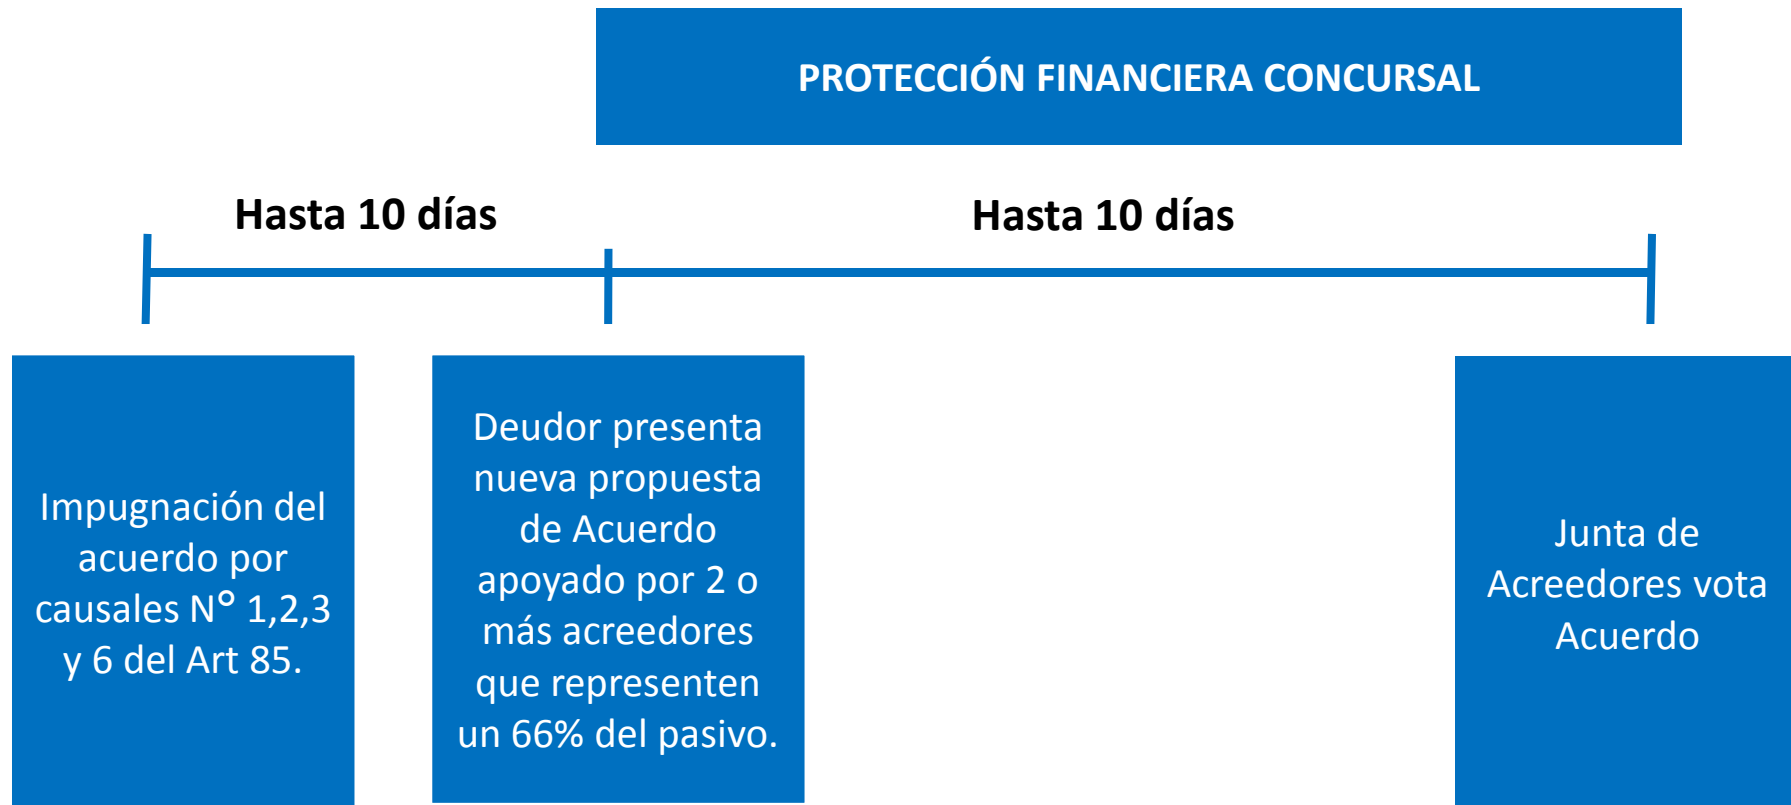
PROTECCIÓN FINANCIERA CONCURSAL

Hasta 10 días

Hasta 10 días

Impugnación del acuerdo por causales N° 1,2,3 y 6 del Art 85.

Deudor presenta nueva propuesta de Acuerdo apoyado por 2 o más acreedores que representen un 66% del pasivo.

Junta de Acreedores vota Acuerdo